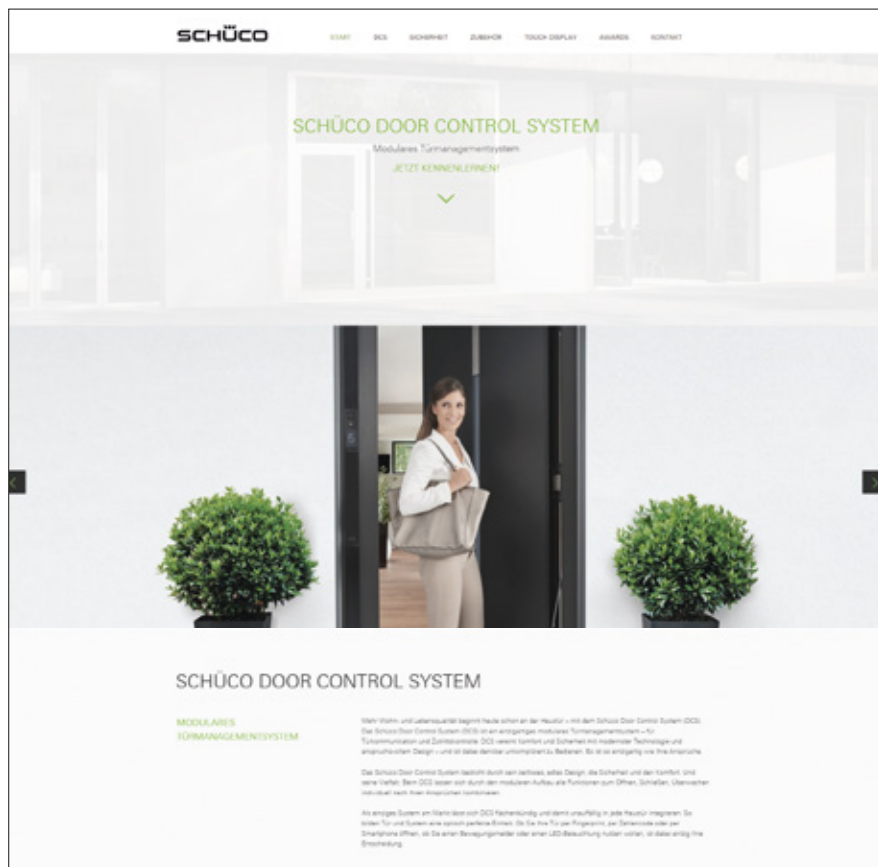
SCHÜCO

START DCS SICHERHEIT ZUBEHÖR TOUCH DISPLAY AWARDS KONTAKT

SCHÜCO DOOR CONTROL SYSTEM

Modulares Türmanagementsystem

JETZT KENNENLERNEN!

SCHÜCO DOOR CONTROL SYSTEM

MODULARES TÜRMANAGEMENTSYSTEM

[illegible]

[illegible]

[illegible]